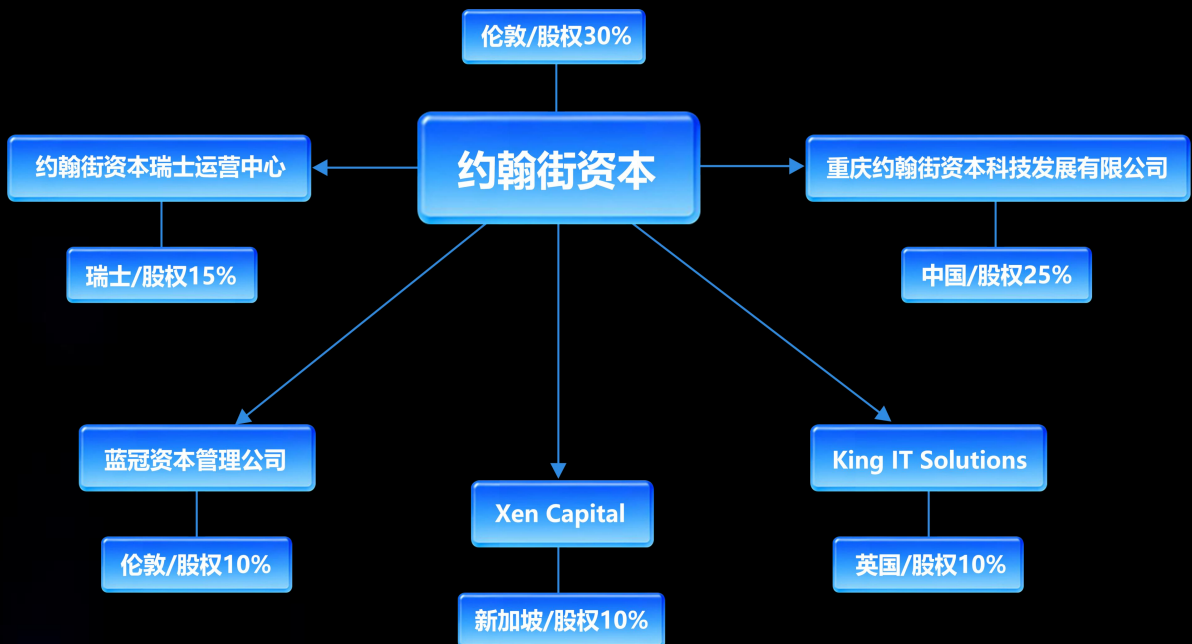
伦敦/股权30%

约翰街资本

约翰街资本瑞士运营中心

瑞士/股权15%

重庆约翰街资本科技发展有限公司

中国/股权25%

蓝冠资本管理公司

伦敦/股权10%

Xen Capital

新加坡/股权10%

King IT Solutions

英国/股权10%